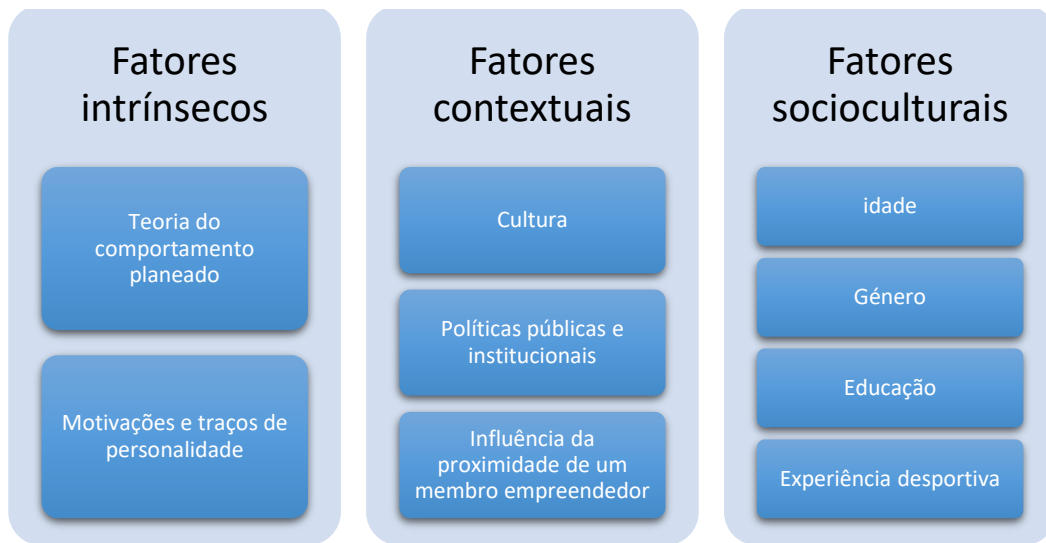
Fatores intrínsecos

Teoria do comportamento planeado

Motivações e traços de personalidade

Fatores contextuais

Cultura

Políticas públicas e institucionais

Influência da proximidade de um membro empreendedor

Fatores socioculturais

idade

Género

Educação

Experiência desportiva